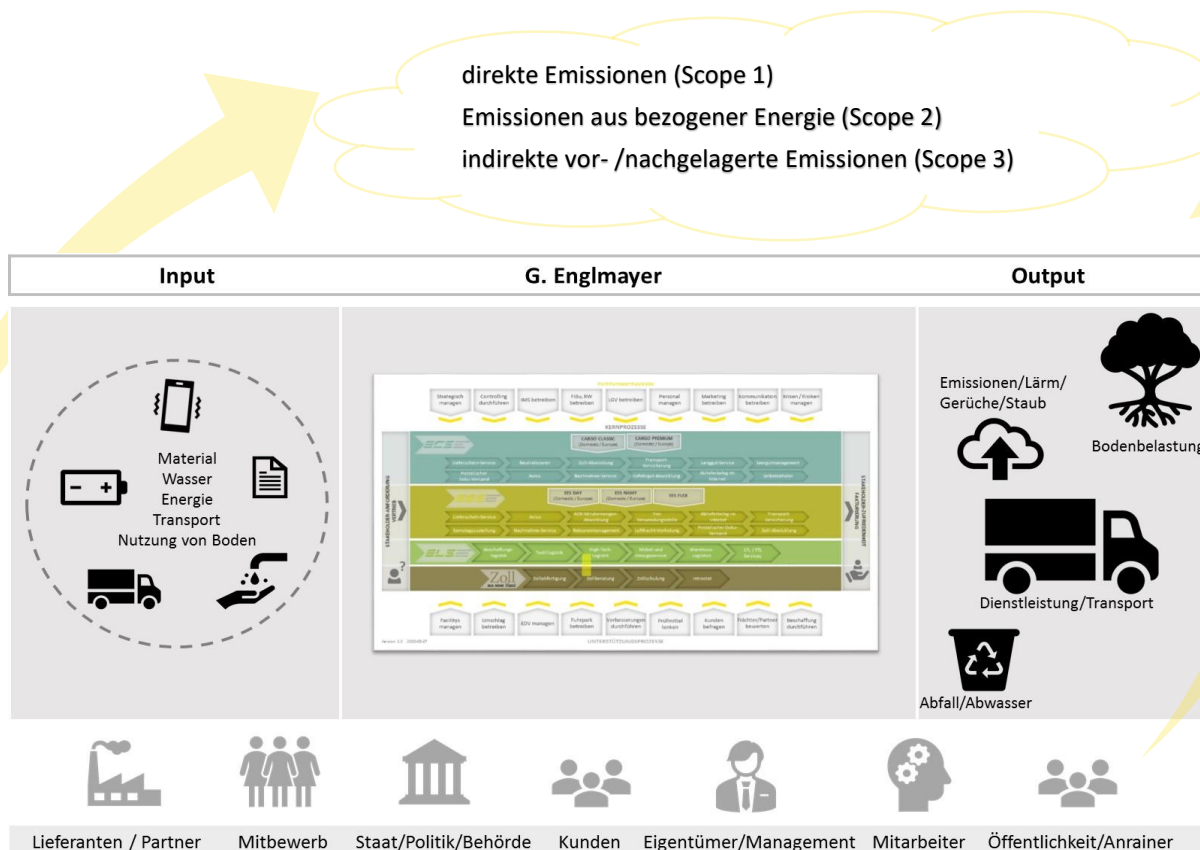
direkte Emissionen (Scope 1)
Emissionen aus bezogener Energie (Scope 2)
indirekte vor- /nachgelagerte Emissionen (Scope 3)

| Input | G. Englmayer | Output |
|---|---|---|

Material
Wasser
Energie
Transport
Nutzung von Boden

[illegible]

Emissionen/Lärm/
Gerüche/Staub

Bodenbelastung

Dienstleistung/Transport

Abfall/Abwasser

Lieferanten / Partner   Mitbewerb   Staat/Politik/Behörde   Kunden   Eigentümer/Management   Mitarbeiter   Öffentlichkeit/Anrainer